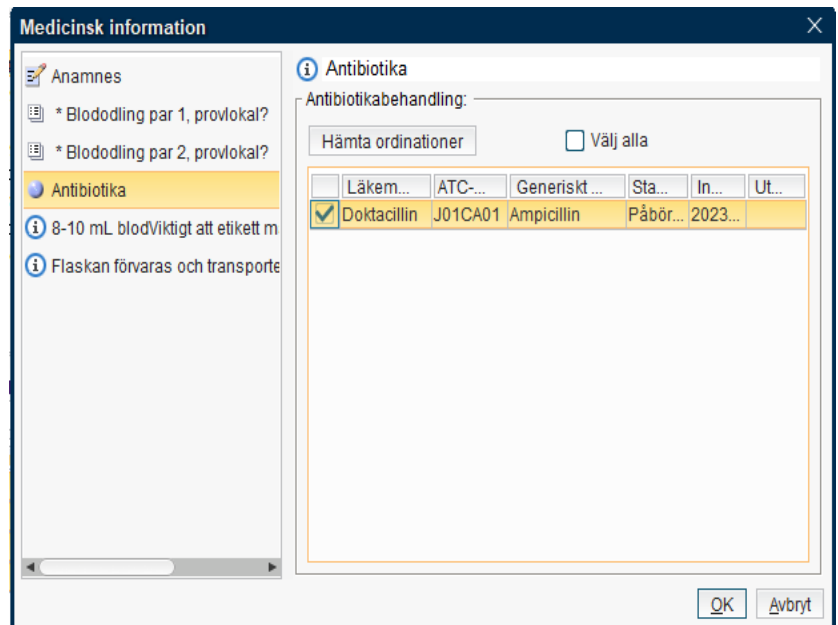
Medicinsk information

Anamnes
* Blododling par 1, provlokal?
* Blododling par 2, provlokal?
Antibiotika
8-10 mL blodViktigt att etikett m
Flaskan förvaras och transporte

Antibiotika
Antibiotikabehandling:
Hämta ordinationer
Välj alla

| | Läkem... | ATC-... | Generiskt ... | Sta... | In... | Ut... |
|---|---|---|---|---|---|---|
| ✓ | Doktacillin | J01CA01 | Ampicillin | Påbör... | 2023... | |

OK
Avbryt